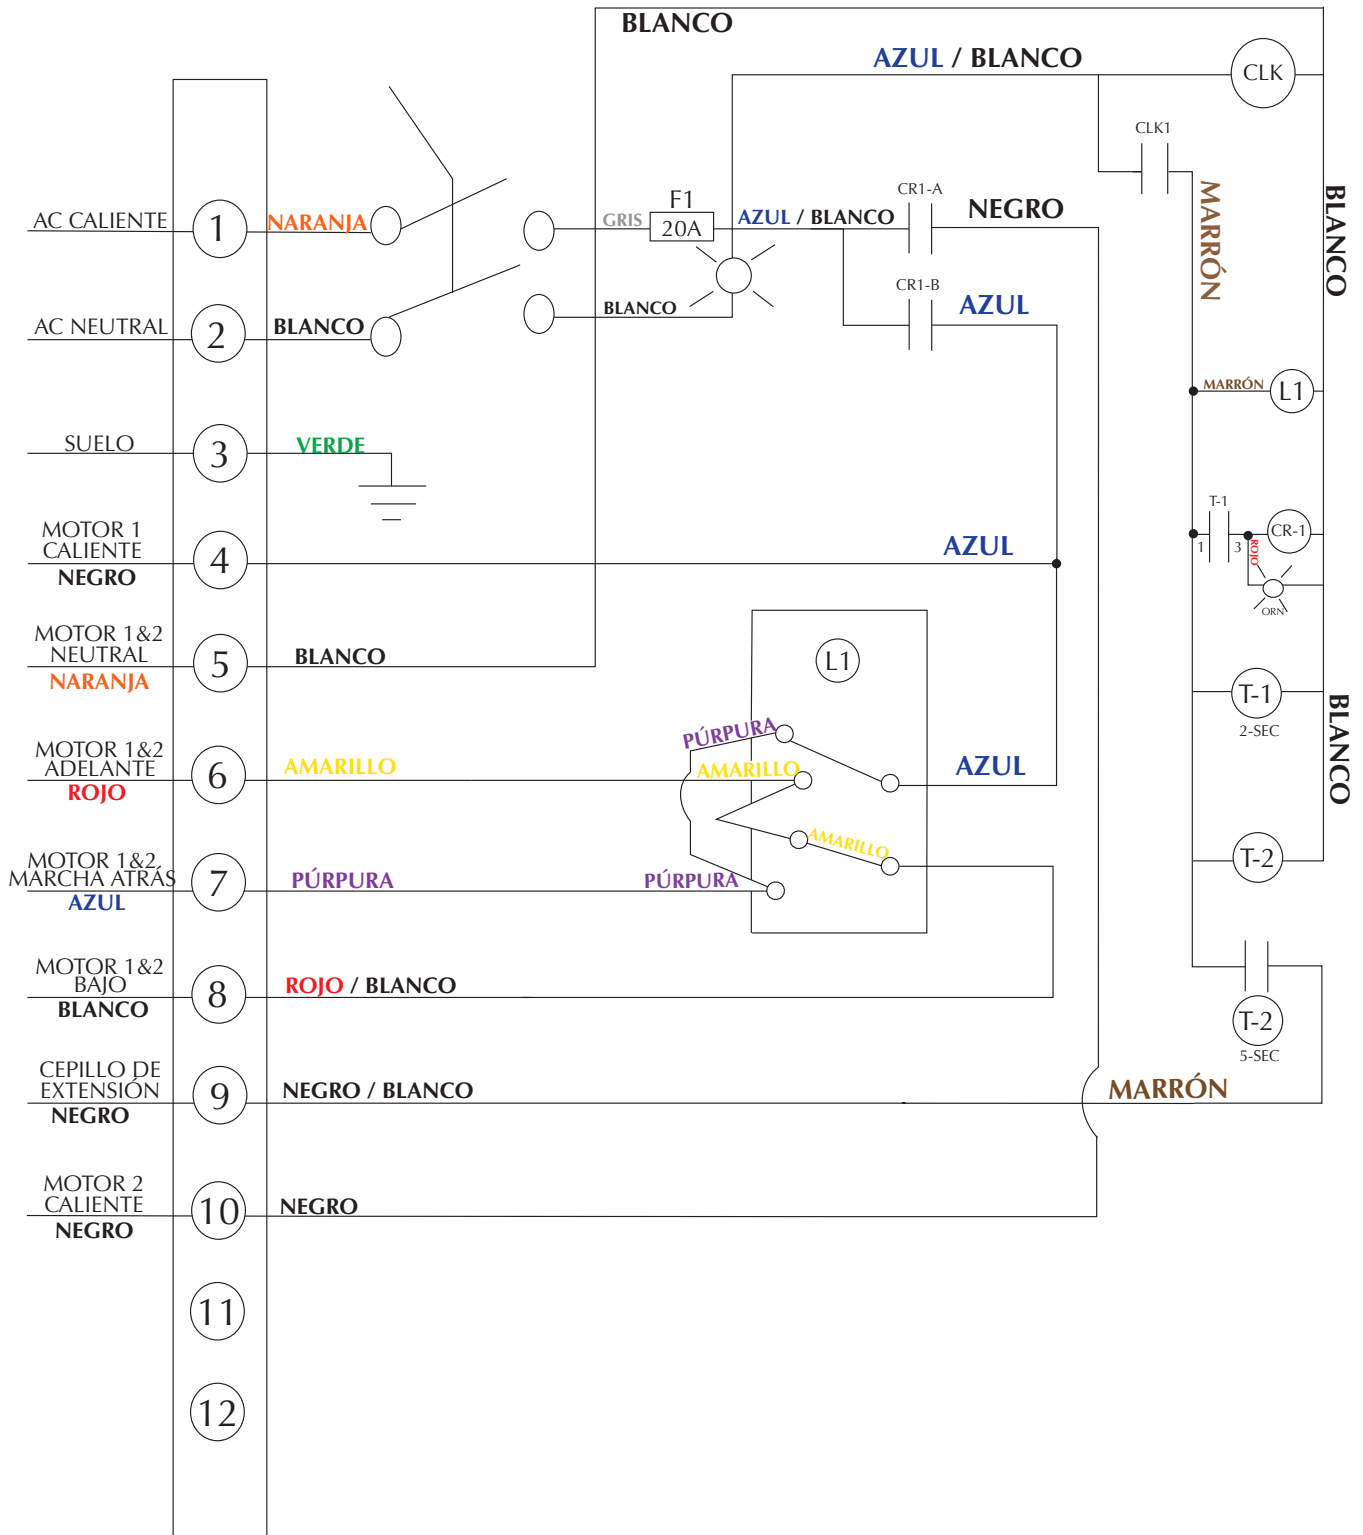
BLANCO

AZUL / BLANCO

CLK

CLK1

MARRÓN

BLANCO

AC CALIENTE
1
NARANJA

GRIS
F1
20A
AZUL / BLANCO
CR1-A
NEGRO

AC NEUTRAL
2
BLANCO
BLANCO
CR1-B
AZUL

MARRÓN
L1

SUELO
3
VERDE

T-1
1
3
ROJO
CR-1
ORN

MOTOR 1 CALIENTE NEGRO
4
AZUL

MOTOR 1&2 NEUTRAL NARANJA
5
BLANCO

L1

T-1
2-SEC

BLANCO

MOTOR 1&2 ADELANTE ROJO
6
AMARILLO
PÚRPURA
AMARILLO
AZUL
AMARILLO

MOTOR 1&2 MARCHA ATRÁS AZUL
7
PÚRPURA
PÚRPURA

T-2

MOTOR 1&2 BAJO BLANCO
8
ROJO / BLANCO

T-2
5-SEC

CEPILLO DE EXTENSIÓN NEGRO
9
NEGRO / BLANCO
MARRÓN

MOTOR 2 CALIENTE NEGRO
10
NEGRO

11

12